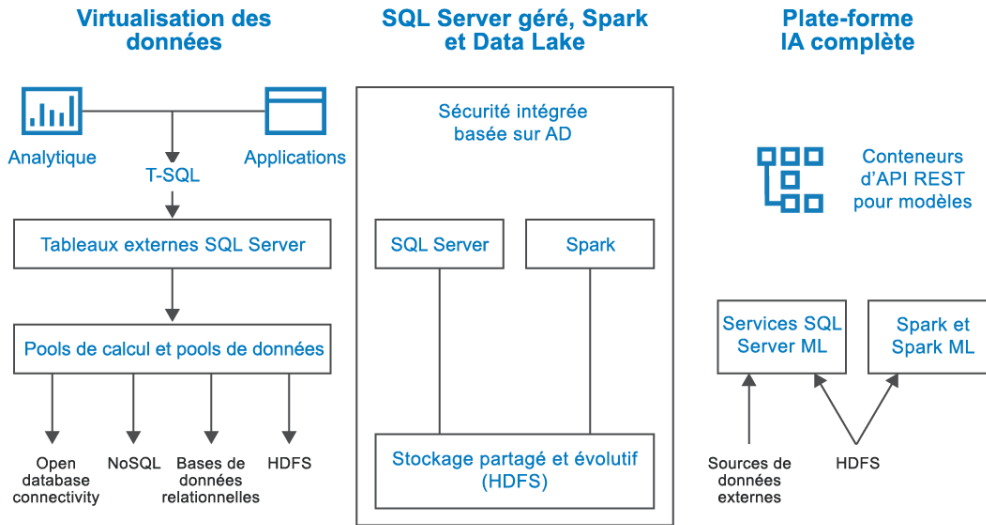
Virtualisation des données

Analytique

Applications

T-SQL

Tableaux externes SQL Server

Pools de calcul et pools de données

Open database connectivity

NoSQL

Bases de données relationnelles

HDFS

SQL Server géré, Spark et Data Lake

Sécurité intégrée basée sur AD

SQL Server

Spark

Stockage partagé et évolutif (HDFS)

Plate-forme IA complète

Conteneurs d'API REST pour modèles

Services SQL Server ML

Spark et Spark ML

Sources de données externes

HDFS